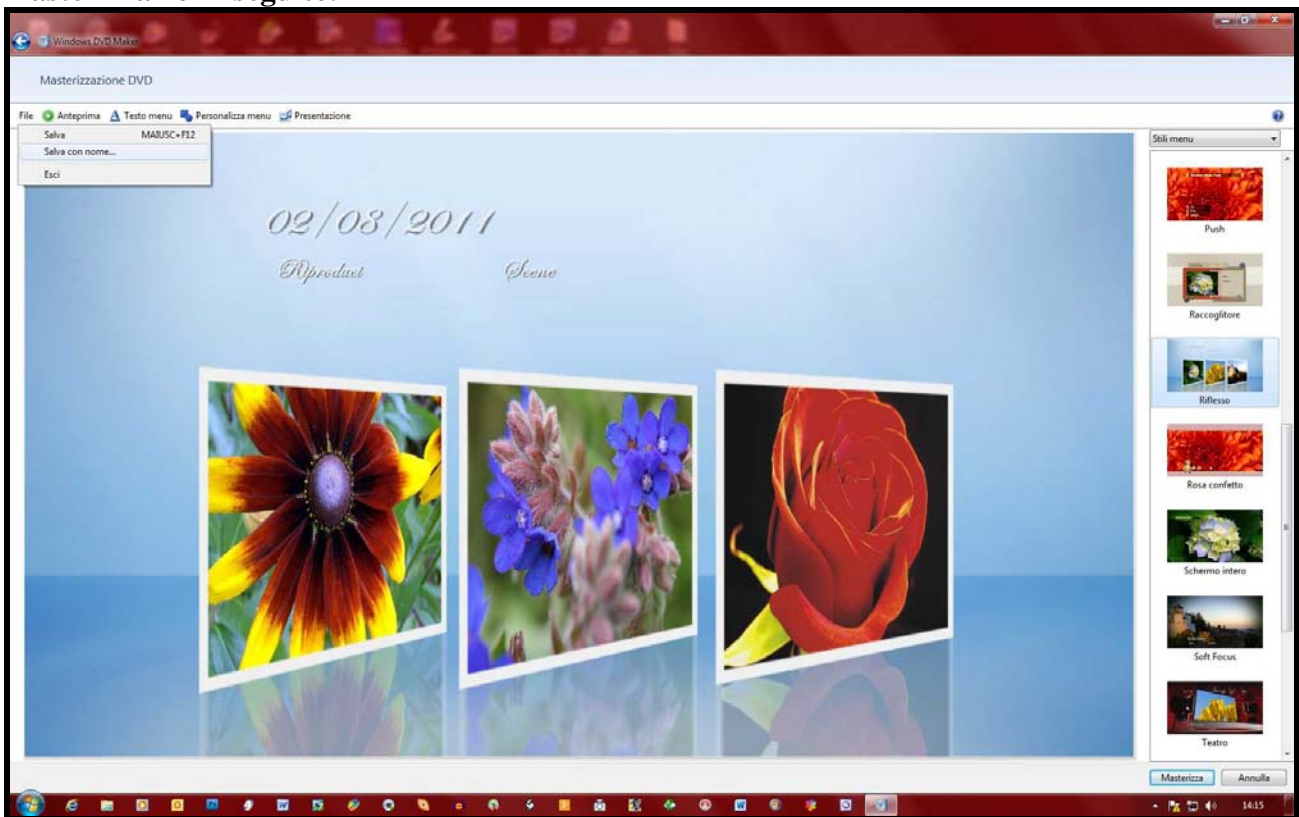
Windows DVD Maker

Masterizzazione DVD

File Anteprima Testo menu Personalizza menu Presentazione

Salva MAIUSC+F12
Salva con nome...
Esci

02/03/2011

Riproduci Scene

Stili menu

Push

Raccoglitore

Riflesso

Rosa confetto

Schermo intero

Soft Focus

Teatro

Masterizza Annulla

14:15